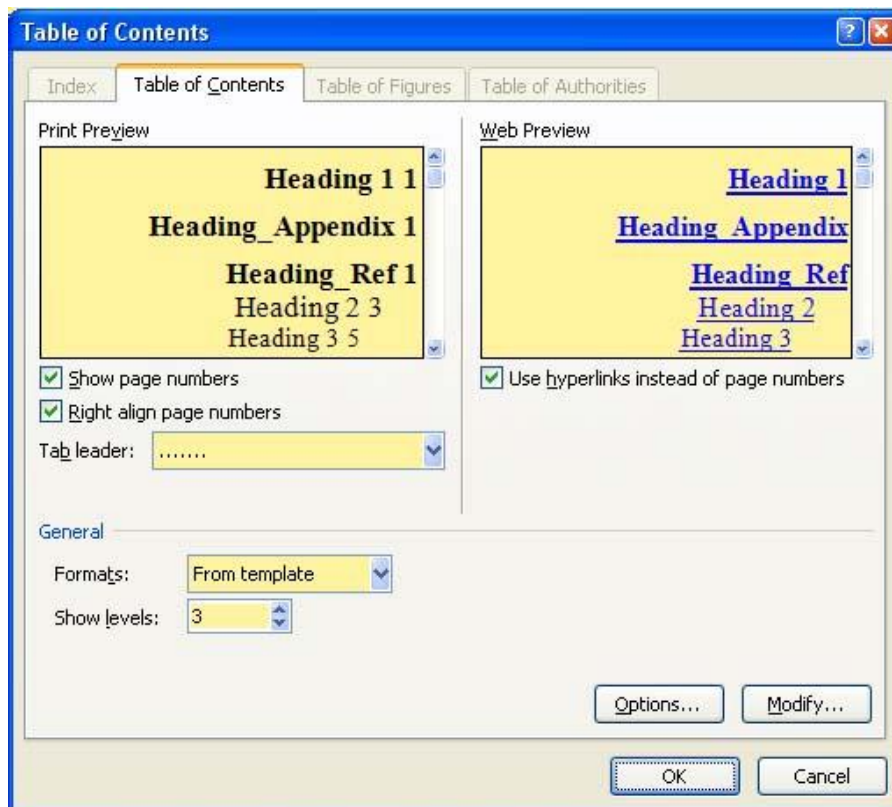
Table of Contents

Index | Table of Contents | Table of Figures | Table of Authorities

Print Preview

Heading 1 1

Heading_Appendix 1

Heading_Ref 1

Heading 2 3

Heading 3 5

Show page numbers

Right align page numbers

Tab leader: .......

Web Preview

Heading 1

Heading_Appendix

Heading_Ref

Heading 2

Heading 3

Use hyperlinks instead of page numbers

General

Formats: From template

Show levels: 3

Options... Modify...

OK Cancel